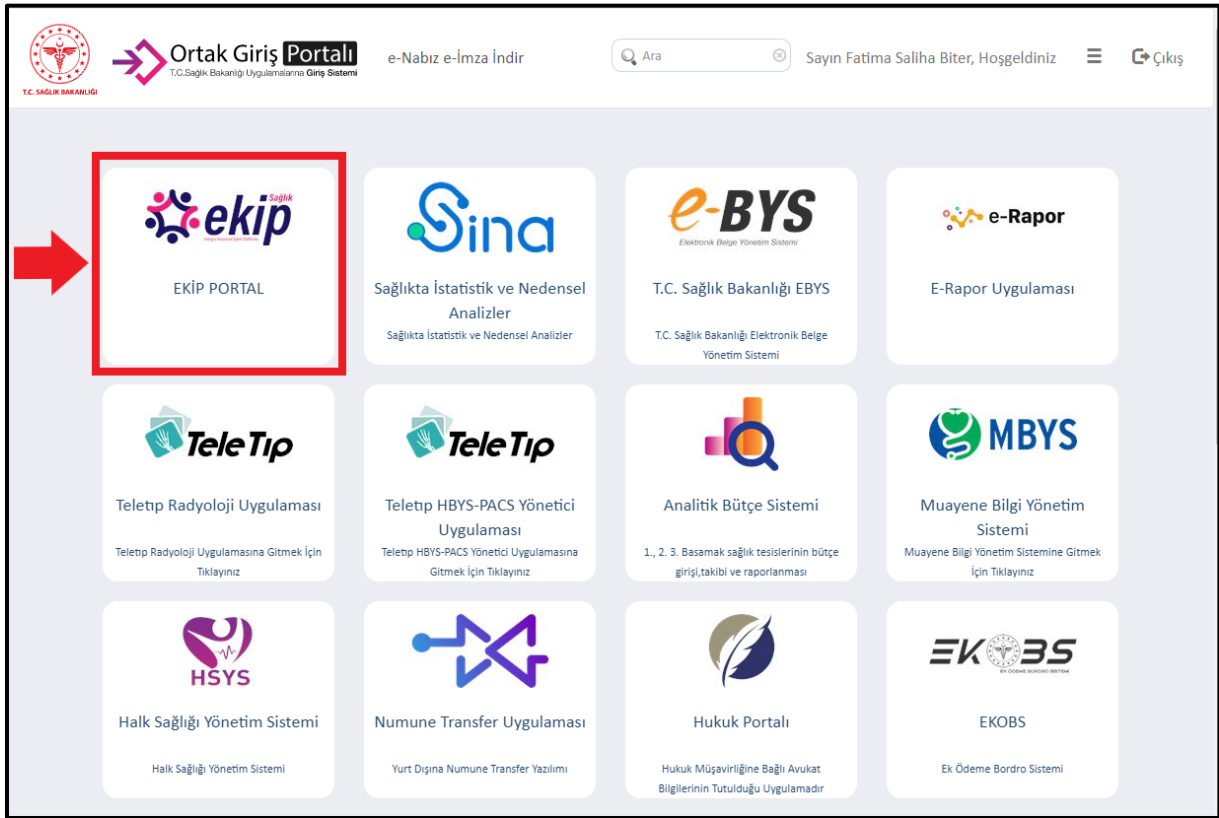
T.C. SAĞLIK BAKANLIĞI

Ortak Giriş Portalı
T.C.Sağlık Bakanlığı Uygulamalarına Giriş Sistemi

e-Nabız e-İmza İndir

Ara

Sayın Fatima Saliha Biter, Hoşgeldiniz

Çıkış

Sağlık ekip

EKİP PORTAL

Sina

Sağlıkta İstatistik ve Nedensel Analizler
Sağlıkta İstatistik ve Nedensel Analizler

e-BYS
Elektronik Belge Yönetim Sistemi

T.C. Sağlık Bakanlığı EBYS
T.C. Sağlık Bakanlığı Elektronik Belge Yönetim Sistemi

e-Rapor

E-Rapor Uygulaması

TeleTıp

Teletıp Radyoloji Uygulaması
Teletıp Radyoloji Uygulamasına Gitmek İçin Tıklayınız

TeleTıp

Teletıp HBYS-PACS Yönetici Uygulaması
Teletıp HBYS-PACS Yönetici Uygulamasına Gitmek İçin Tıklayınız

Analitik Bütçe Sistemi
1., 2. 3. Basamak sağlık tesislerinin bütçe girişi,takibi ve raporlanması

MBYS

Muayene Bilgi Yönetim Sistemi
Muayene Bilgi Yönetim Sistemine Gitmek İçin Tıklayınız

HSYS

Halk Sağlığı Yönetim Sistemi
Halk Sağlığı Yönetim Sistemi

Numune Transfer Uygulaması
Yurt Dışına Numune Transfer Yazılımı

Hukuk Portalı
Hukuk Müşavirliğine Bağlı Avukat Bilgilerinin Tutulduğu Uygulamadır

EKOBS
EK ÖDEME BORDRO SİSTEMİ

EKOBS
Ek Ödeme Bordro Sistemi